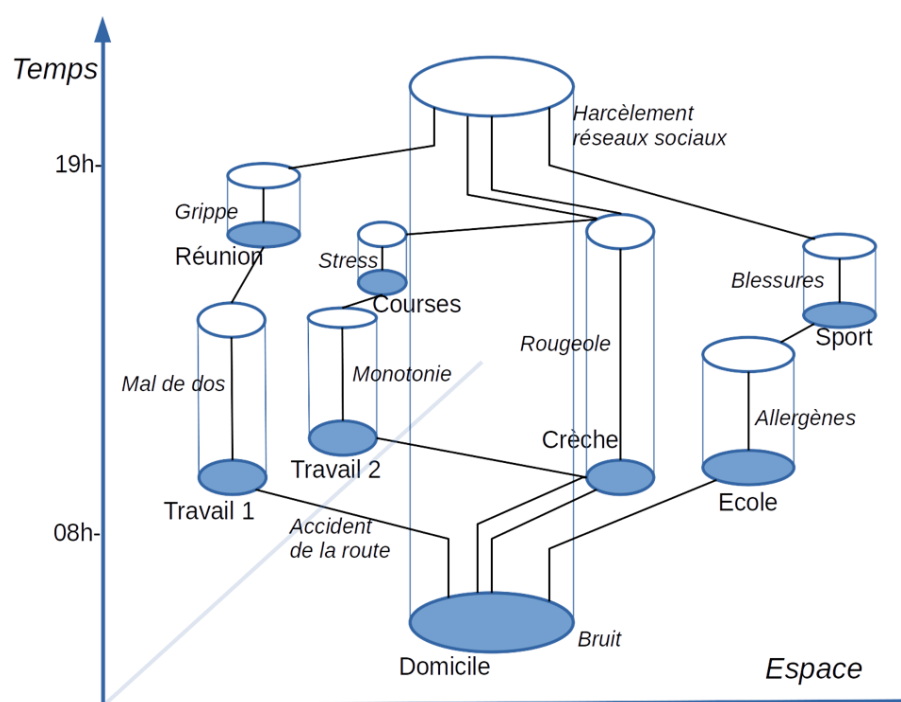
Temps

19h-

08h-

Harcèlement réseaux sociaux

Grippe

Réunion

Stress

Courses

Blessures

Sport

Rougeole

Mal de dos

Monotonie

Allergènes

Crèche

Travail 2

Travail 1

Ecole

Accident de la route

Bruit

Domicile

Espace